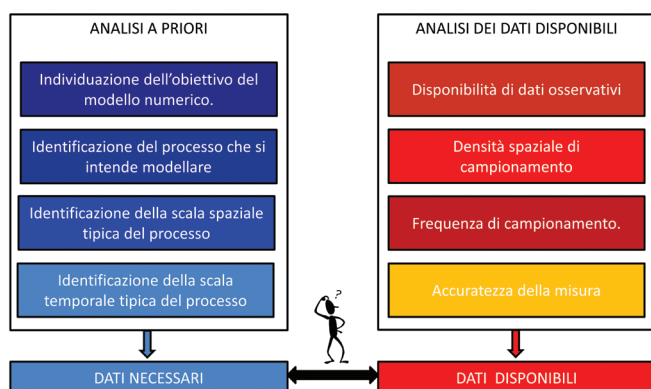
ANALISI A PRIORI

Individuazione dell'obiettivo del modello numerico.

Identificazione del processo che si intende modellare

Identificazione della scala spaziale tipica del processo

Identificazione della scala temporale tipica del processo

ANALISI DEI DATI DISPONIBILI

Disponibilità di dati osservativi

Densità spaziale di campionamento

Frequenza di campionamento.

Accuratezza della misura

?

DATI NECESSARI

DATI DISPONIBILI